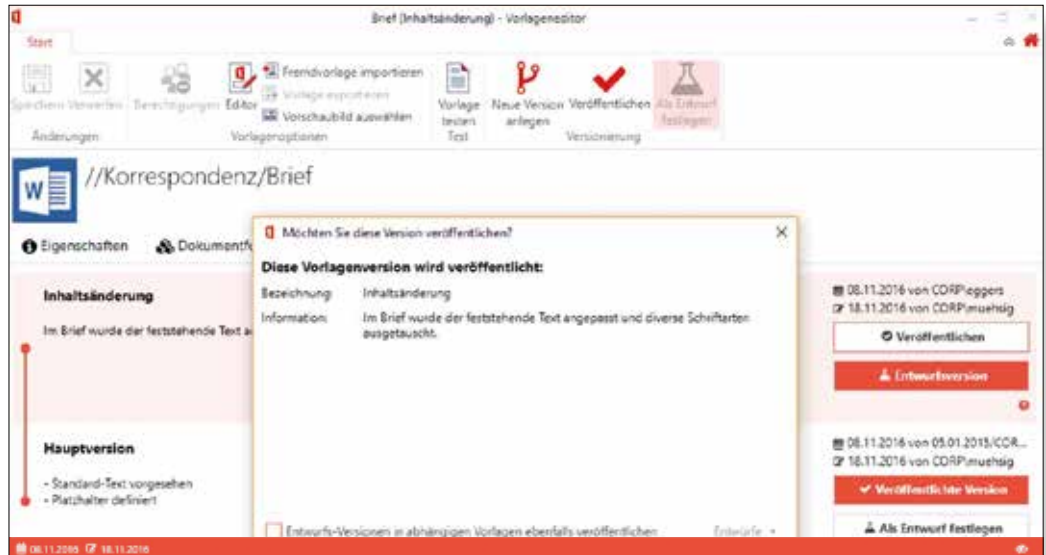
Brief (Inhaltsänderung) - Vorlageneditor

Start

Speichern Verwerfen Berechtigungen Editor Fremdvorlage importieren Vorlage exportieren Vorschaubild auswählen Vorlage testen Neue Version anlegen Veröffentlichen Als Entwurf festlegen

Änderungen Vorlagenoptionen Test Versionierung

//Korrespondenz/Brief

Eigenschaften Dokumentf

Inhaltsänderung

Im Brief wurde der feststehende Text a

Hauptversion

- Standard-Text vorgesehen
- Platzhalter definiert

Möchten Sie diese Version veröffentlichen?

Diese Vorlagenversion wird veröffentlicht:

Bezeichnung: Inhaltsänderung

Information: Im Brief wurde der feststehende Text angepasst und diverse Schriftarten ausgetauscht.

Entwurfs-Versionen in abhängigen Vorlagen ebenfalls veröffentlichen Entwürfe

08.11.2016 von CORP\eggers
18.11.2016 von CORP\muehsig

Veröffentlichen

Entwurfsversion

08.11.2016 von 05.01.2015/COR...
18.11.2016 von CORP\muehsig

Veröffentlichte Version

Als Entwurf festlegen

08.11.2005 18.11.2016